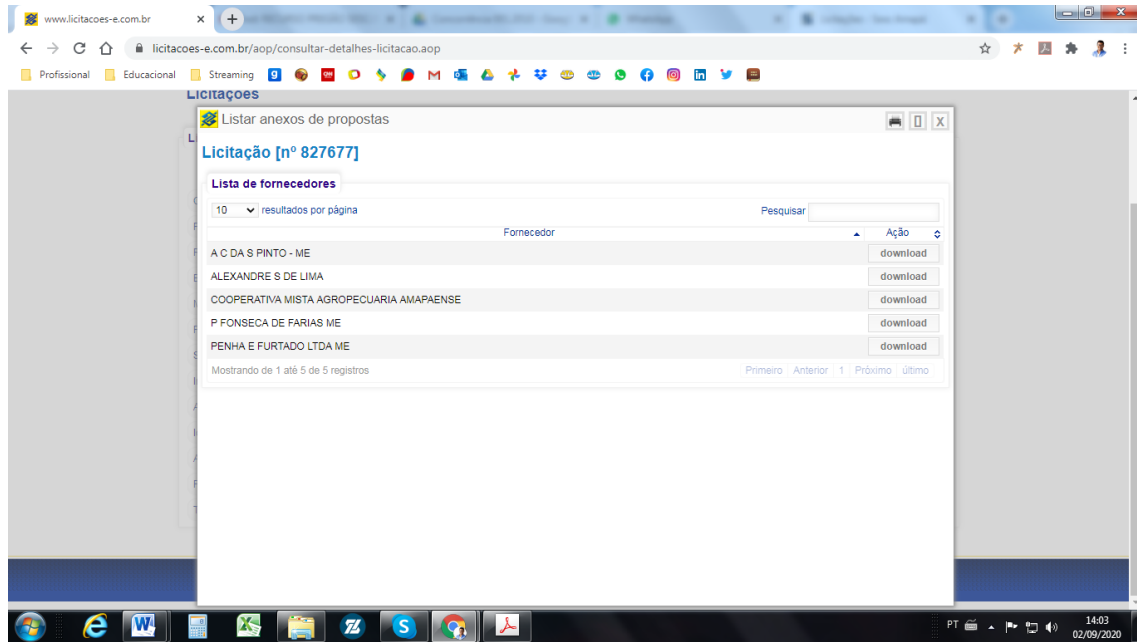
www.licitacoes-e.com.br
licitacoes-e.com.br/aop/consultar-detalhes-licitacao.aop
Profissional Educacional Streaming

Licitações

Listar anexos de propostas

Licitação [nº 827677]

Lista de fornecedores

10 resultados por página Pesquisar

| Fornecedor | Ação |
|---|---|
| A C DA S PINTO - ME | download |
| ALEXANDRE S DE LIMA | download |
| COOPERATIVA MISTA AGROPECUARIA AMAPAENSE | download |
| P FONSECA DE FARIAS ME | download |
| PENHA E FURTADO LTDA ME | download |

Mostrando de 1 até 5 de 5 registros Primeiro Anterior 1 Próximo último

PT 14:03 02/09/2020